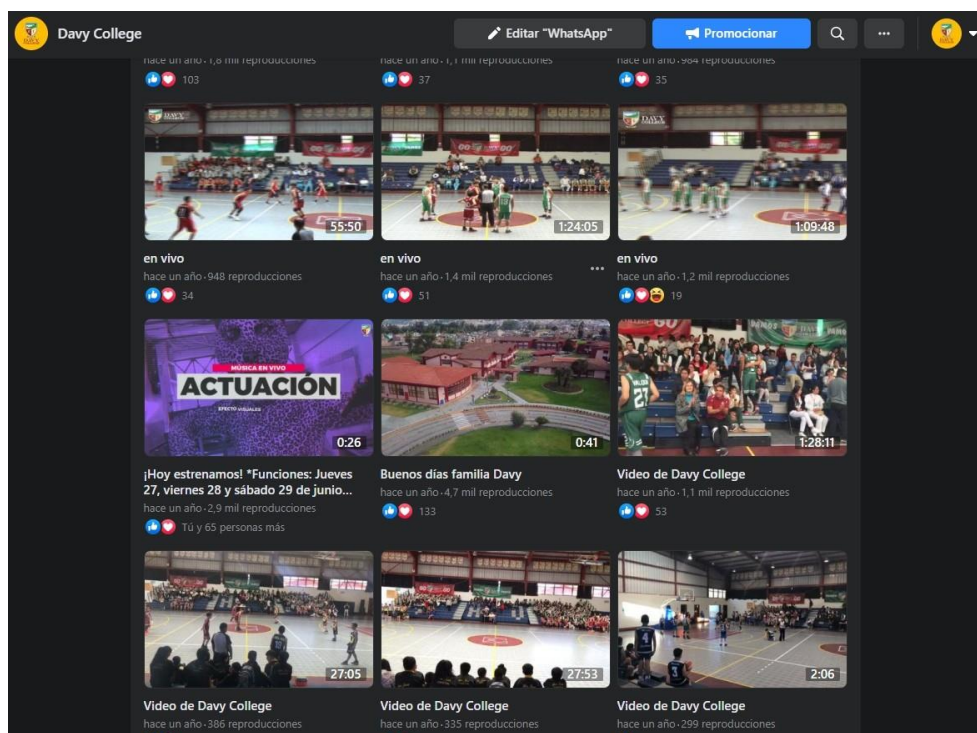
Davy College

Editar "WhatsApp"

Promocionar

hace un año · 1,6 mil reproducciones
103

hace un año · 1,1 mil reproducciones
37

hace un año · 984 reproducciones
35

55:50
en vivo
hace un año · 948 reproducciones
34

1:24:05
en vivo
hace un año · 1,4 mil reproducciones
51

1:09:48
en vivo
hace un año · 1,2 mil reproducciones
19

MÚSICA EN VIVO
ACTUACIÓN
EFECTO VISUALES
0:26
¡Hoy estrenamos! *Funciones: Jueves 27, viernes 28 y sábado 29 de junio...
hace un año · 2,9 mil reproducciones
Tú y 65 personas más

0:41
Buenos días familia Davy
hace un año · 4,7 mil reproducciones
133

1:28:11
Video de Davy College
hace un año · 1,1 mil reproducciones
53

27:05
Video de Davy College
hace un año · 386 reproducciones

27:53
Video de Davy College
hace un año · 335 reproducciones

2:06
Video de Davy College
hace un año · 299 reproducciones